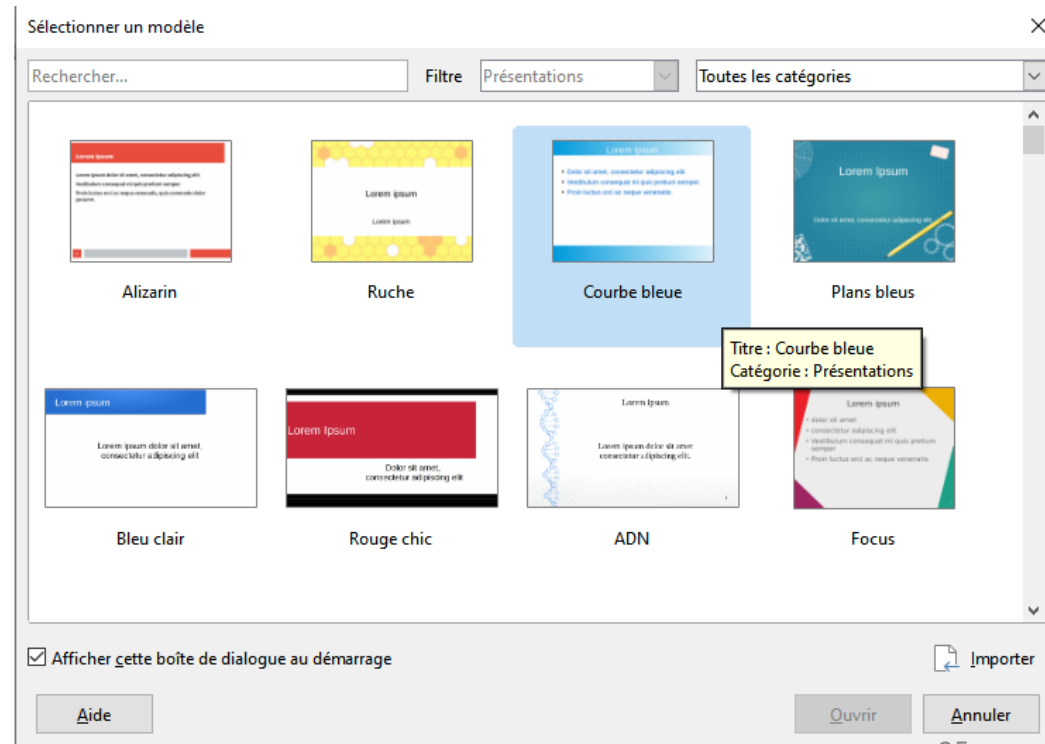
Sélectionner un modèle

Rechercher...

Filtre Présentations

Toutes les catégories

Lorem ipsum

Lorem ipsum dolor sit amet, consectetur adipiscing elit.
Vestibulum consequat mi quis pretium semper.
Proin luctus orci ac neque venenatis, quis commodo dolor posuere.

Alizarin

Lorem ipsum

Lorem ipsum

Ruche

Lorem ipsum

Dolor sit amet, consectetur adipiscing elit.
Vestibulum consequat mi quis pretium semper.
Proin luctus orci ac neque venenatis.

Courbe bleue

Lorem Ipsum

Dolor sit amet, consectetur adipiscing elit

Plans bleus

Titre : Courbe bleue
Catégorie : Présentations

Lorem ipsum

Lorem ipsum dolor sit amet, consectetur adipiscing elit

Bleu clair

Lorem Ipsum

Dolor sit amet, consectetur adipiscing elit

Rouge chic

Lorem Ipsum

Lorem ipsum dolor sit amet consectetur adipiscing elit.

ADN

Lorem ipsum

dolor sit amet
consectetur adipiscing elit
Vestibulum consequat mi quis pretium semper
Proin luctus orci ac neque venenatis

Focus

Afficher cette boîte de dialogue au démarrage

Importer

Aide

Ouvrir

Annuler